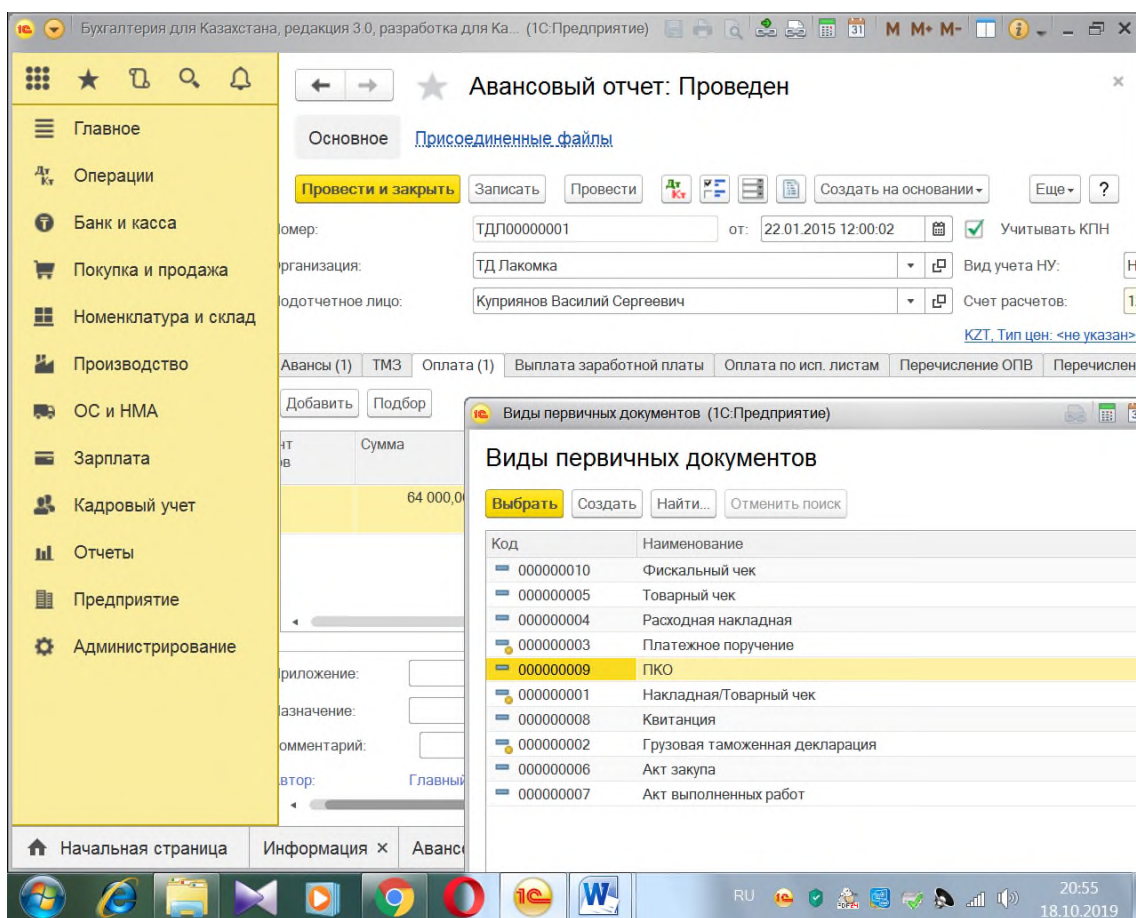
Бухгалтерия для Казахстана, редакция 3.0, разработка для Ка... (1С:Предприятие) M M+ M-

Главное
Операции
Банк и касса
Покупка и продажа
Номенклатура и склад
Производство
ОС и НМА
Зарплата
Кадровый учет
Отчеты
Предприятие
Администрирование

Авансовый отчет: Проведен

Основное Присоединенные файлы

Провести и закрыть Записать Провести Создать на основании Еще ?

омер: ТДЛ00000001 от: 22.01.2015 12:00:02 Учитывать КПН
рганизация: ТД Лакомка Вид учета НУ:
одотчетное лицо: Куприянов Василий Сергеевич Счет расчетов:
KZT, Тип цен: <не указан>

Авансы (1) ТМЗ Оплата (1) Выплата заработной платы Оплата по исп. листам Перечисление ОПВ Перечислен

Добавить Подбор
нт в Сумма
64 000,0

риложение:
азначение:
омментарий:
втор: Главны

Виды первичных документов (1С:Предприятие)

Виды первичных документов

Выбрать Создать Найти... Отменить поиск

| Код | Наименование |
|---|---|
| 000000010 | Фискальный чек |
| 000000005 | Товарный чек |
| 000000004 | Расходная накладная |
| 000000003 | Платежное поручение |
| 000000009 | ПКО |
| 000000001 | Накладная/Товарный чек |
| 000000008 | Квитанция |
| 000000002 | Грузовая таможенная декларация |
| 000000006 | Акт закупа |
| 000000007 | Акт выполненных работ |

Начальная страница Информация × Аванс

RU 20:55 18.10.2019